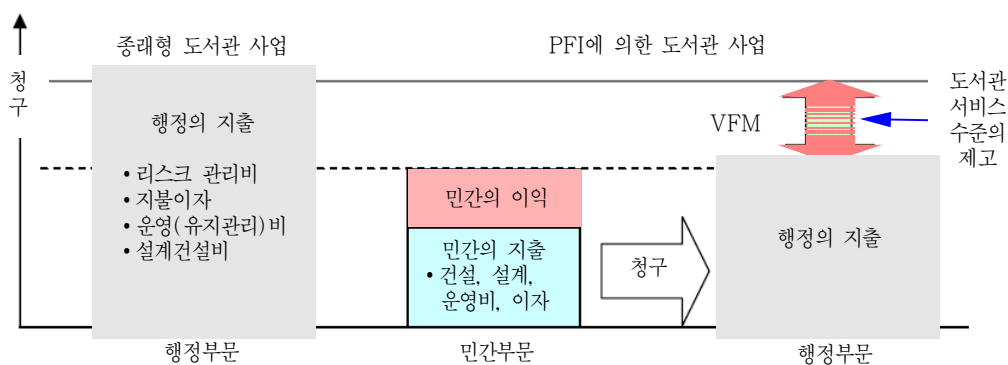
청구

종래형 도서관 사업

PFI에 의한 도서관 사업

도서관 서비스 수준의 제고

행정의 지출

• 리스크 관리비
• 지불이자
• 운영(유지관리)비
• 설계건설비

VFM

민간의 이익

민간의 지출
• 건설, 설계, 운영비, 이자

청구

행정의 지출

행정부문

민간부문

행정부문